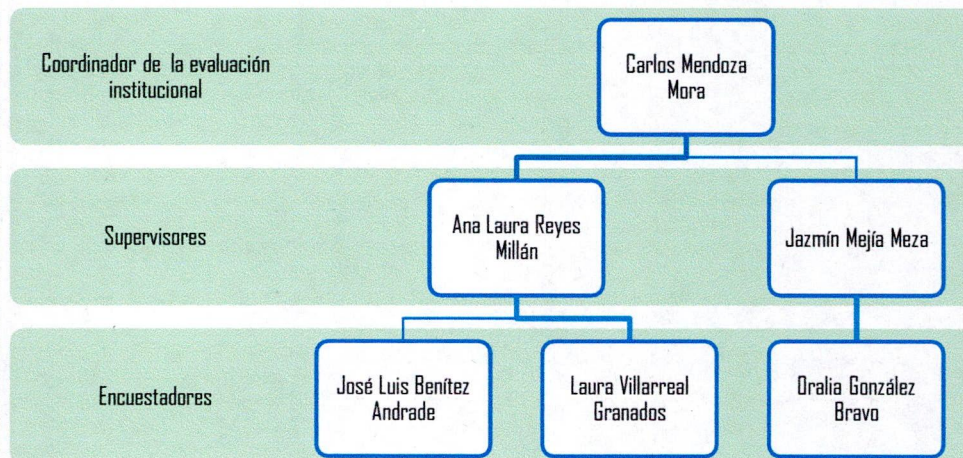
Coordinador de la evaluación institucional

Carlos Mendoza Mora

Supervisores

Ana Laura Reyes Millán

Jazmín Mejía Meza

Encuestadores

José Luis Benítez Andrade

Laura Villarreal Granados

Oralia González Bravo